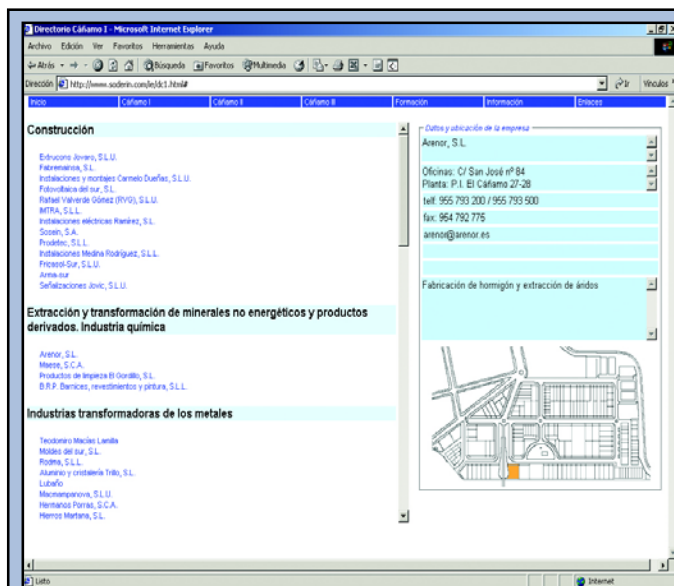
Directorio Cáñamo I - Microsoft Internet Explorer

Archivo Edición Ver Favoritos Herramientas Ayuda

Atrás Búsqueda Favoritos Multimedia

Dirección http://www.soderin.com/e/dc1.html#

Ir Vínculos

Inicio Cáñamo I Cáñamo II Cáñamo III Formación Información Enlaces

Construcción

Estructuras Jovaro, S.L.U.
Fabrenalosa, S.L.
Instalaciones y montajes Carmelo Dueñas, S.L.U.
Fotovoltaica del sur, S.L.
Rafael Valverde Gómez (RVG), S.L.U.
IMTRA, S.L.L.
Instalaciones eléctricas Ramírez, S.L.
Sosein, S.A.
Prodetec, S.L.L.
Instalaciones Medina Rodríguez, S.L.L.
Fricasol-Sur, S.L.U.
Arma-sur
Señalizaciones Jovic, S.L.U.

Extracción y transformación de minerales no energéticos y productos derivados. Industria química

Arenor, S.L.
Maese, S.C.A.
Productos de limpieza El Gordillo, S.L.
B.R.P. Barnices, revestimientos y pintura, S.L.L.

Industrias transformadoras de los metales

Teodomiro Macías Lamilla
Moldes del sur, S.L.
Rodma, S.L.L.
Aluminio y cristalería Trito, S.L.
Lubaño
Macmampanova, S.L.U.
Hermanos Porras, S.C.A.
Hierros Martana, S.L.

Datos y ubicación de la empresa

Arenor, S.L.

Oficinas: C/ San José nº 84
Planta: P.I. El Cáñamo 27-28

telf: 955 793 200 / 955 793 500

fax: 954 792 775

arenor@arenor.es

Fabricación de hormigón y extracción de áridos

Listo

Internet